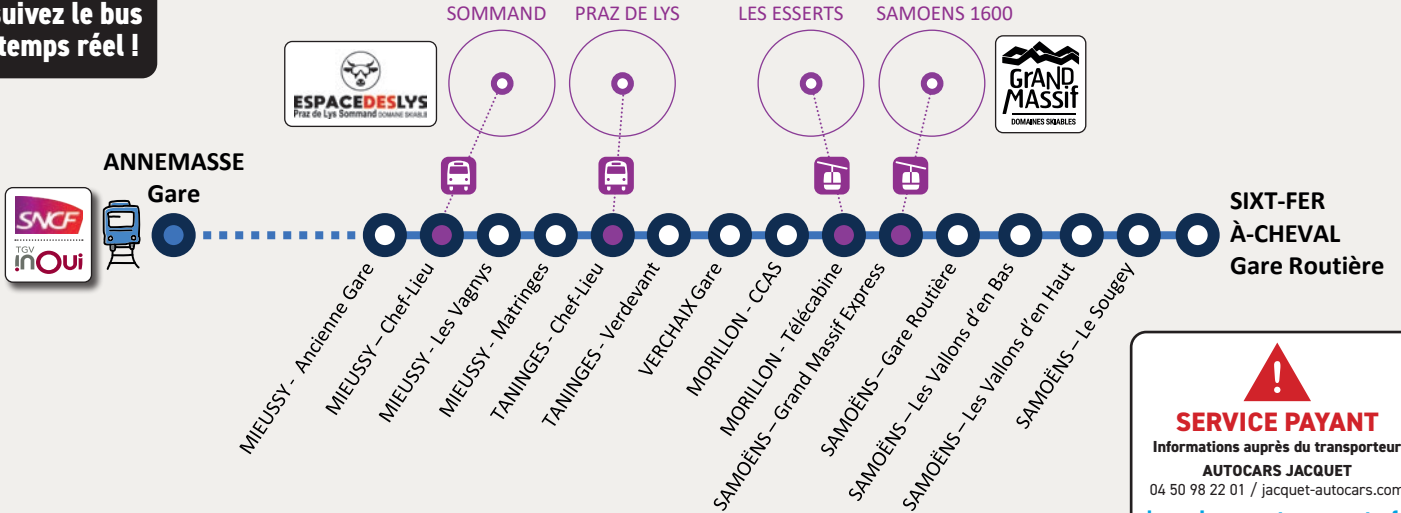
uivez le bus
temps réel !

SOMMAND
PRAZ DE LYS
LES ESSERTS
SAMOENS 1600

ESPACEDESLYS
Praz de Lys Sommand DOMAINE SKIABLE

GRAND MASSIF
DOMAINES SKIABLES

ANNEMASSE
Gare

SNCF
TGV inOui

SIXT-FER
À-CHEVAL
Gare Routière

MIEUSSY - Ancienne Gare
MIEUSSY – Chef-Lieu
MIEUSSY - Les Vagnys
MIEUSSY - Matringes
TANINGES - Chef-Lieu
TANINGES - Verdevant
VERCHAIX Gare
MORILLON - CCAS
MORILLON - Télécabine
SAMOËNS – Grand Massif Express
SAMOËNS – Gare Routière
SAMOËNS – Les Vallons d'en Bas
SAMOËNS – Les Vallons d'en Haut
SAMOËNS – Le Sougey

SERVICE PAYANT
Informations auprès du transporteur
AUTOCARS JACQUET
04 50 98 22 01 / jacquet-autocars.com